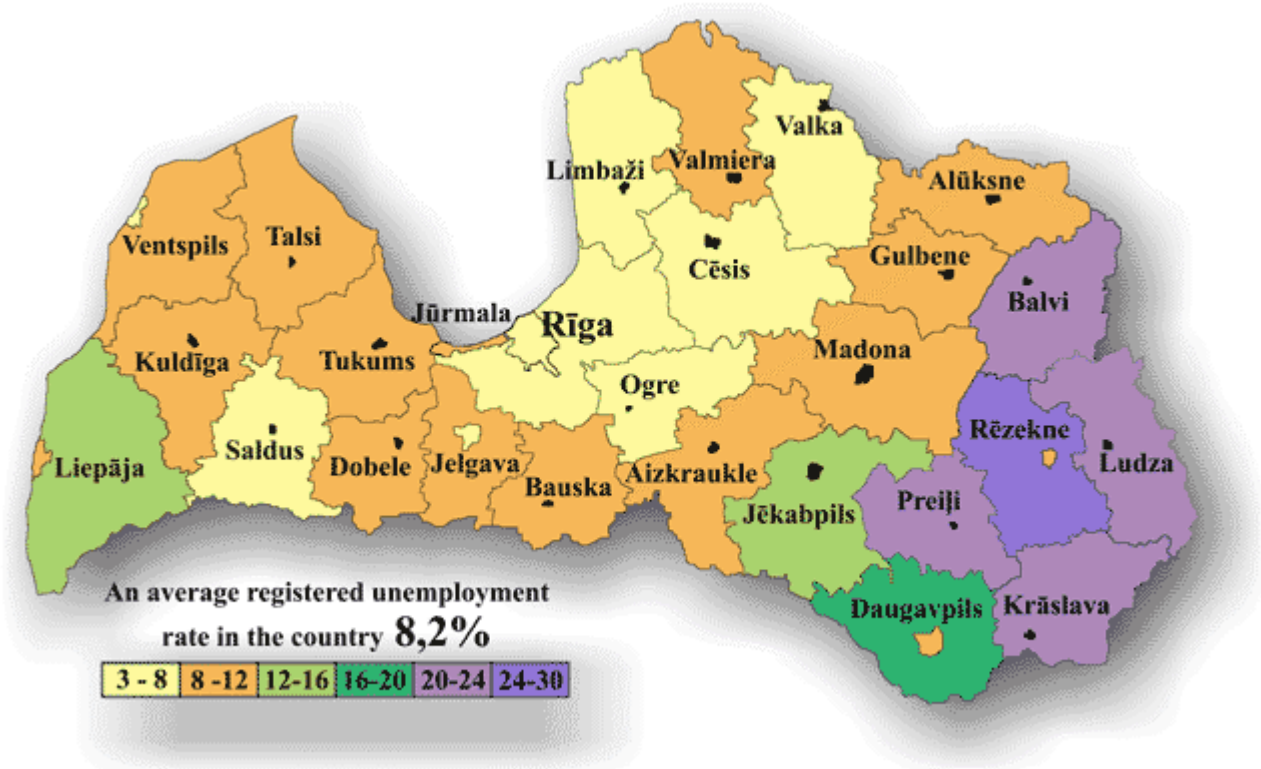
Valka
Limbaži
Valmiera
Alūksne
Ventspils
Talsi
Cēsis
Gulbene
Balvi
Jūrmala
Rīga
Kuldīga
Tukums
Madona
Ogre
Rēzekne
Ludza
Liepāja
Saldus
Dobele
Jelgava
Bauska
Aizkraukle
Jēkabpils
Preiļi
Daugavpils
Krāslava

An average registered unemployment rate in the country 8,2%

| 3 - 8 | 8 -12 | 12-16 | 16-20 | 20-24 | 24-30 |